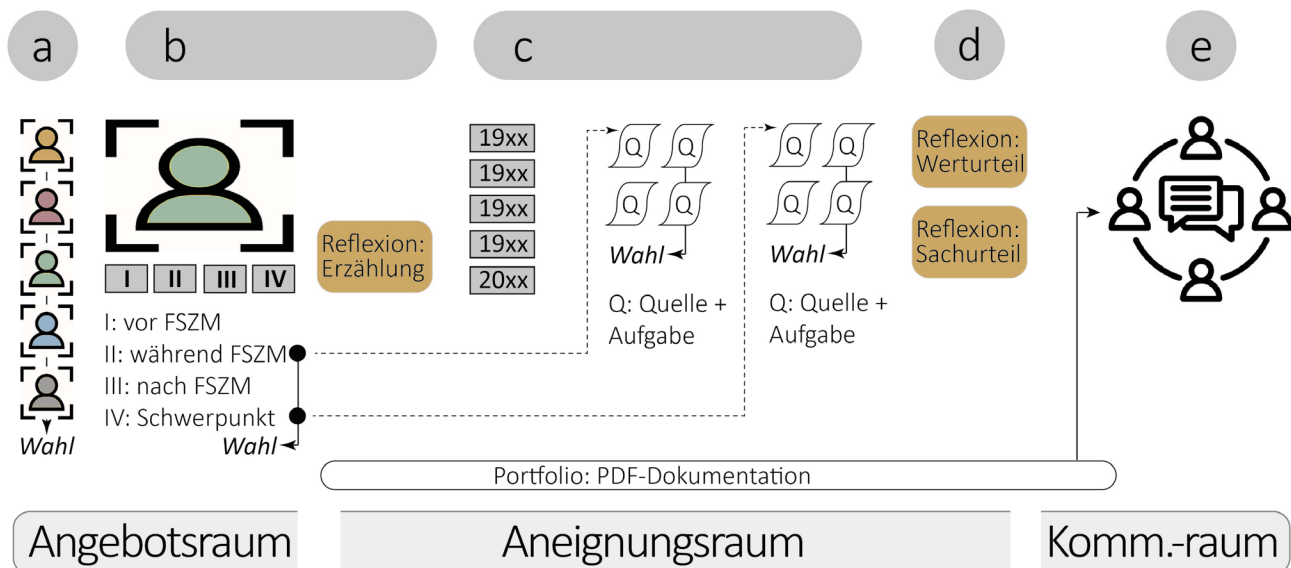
a

b

c

d

e

Wahl

I II III IV

I: vor FSZM
II: während FSZM
III: nach FSZM
IV: Schwerpunkt

Wahl

Reflexion: Erzählung

19xx
19xx
19xx
19xx
20xx

Q Q
Q Q
Wahl
Q: Quelle + Aufgabe

Q Q
Q Q
Wahl
Q: Quelle + Aufgabe

Reflexion: Werturteil

Reflexion: Sachurteil

Portfolio: PDF-Dokumentation

Angebotsraum

Aneignungsraum

Komm.-raum